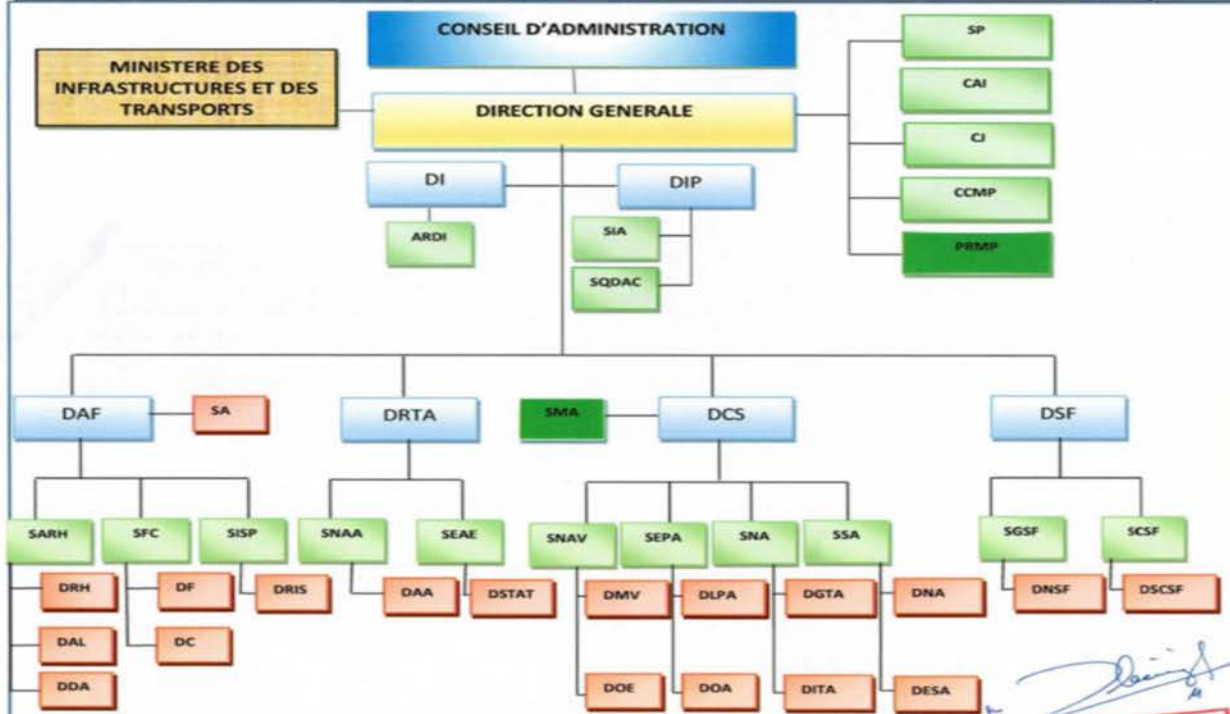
CONSEIL D'ADMINISTRATION

MINISTERE DES INFRASTRUCTURES ET DES TRANSPORTS

DIRECTION GENERALE

SP

CAI

CJ

CCMP

PRMP

DI

ARDI

DIP

SIA

SQDAC

DAF

SA

DRTA

SMA

DCS

DSF

SARH

SFC

SISP

SNAA

SEAE

SNAV

SEPA

SNA

SSA

SGSF

SCSF

DRH

DF

DRIS

DAA

DSTAT

DMV

DLPA

DGTA

DNA

DNSF

DSCSF

DAL

DC

DDA

DOE

DOA

DITA

DESA